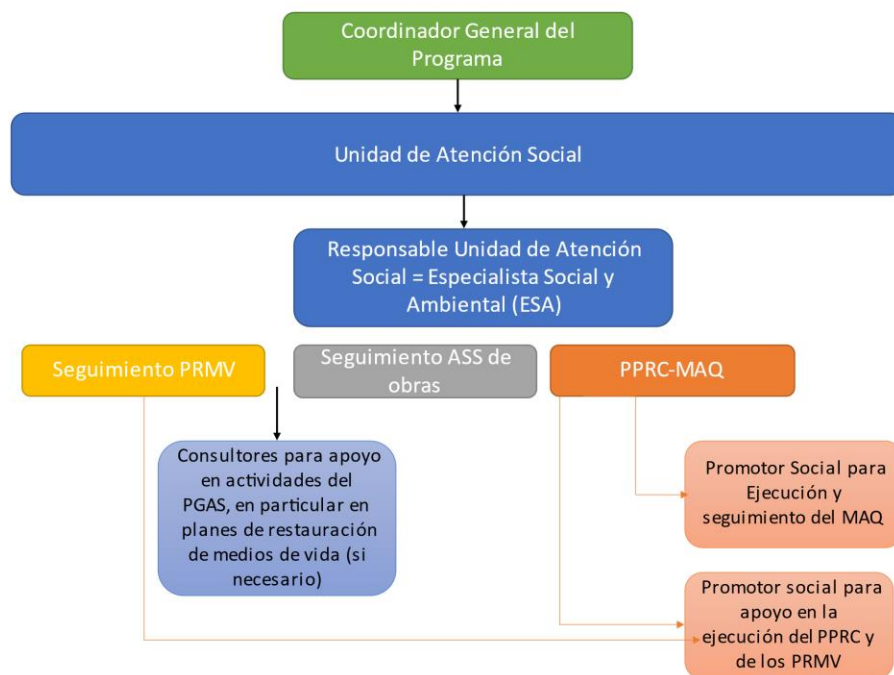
Coordinador General del Programa

Unidad de Atención Social

Responsable Unidad de Atención Social = Especialista Social y Ambiental (ESA)

Seguimiento PRMV

Seguimiento ASS de obras

PPRC-MAQ

Consultores para apoyo en actividades del PGAS, en particular en planes de restauración de medios de vida (si necesario)

Promotor Social para Ejecución y seguimiento del MAQ

Promotor social para apoyo en la ejecución del PPRC y de los PRMV